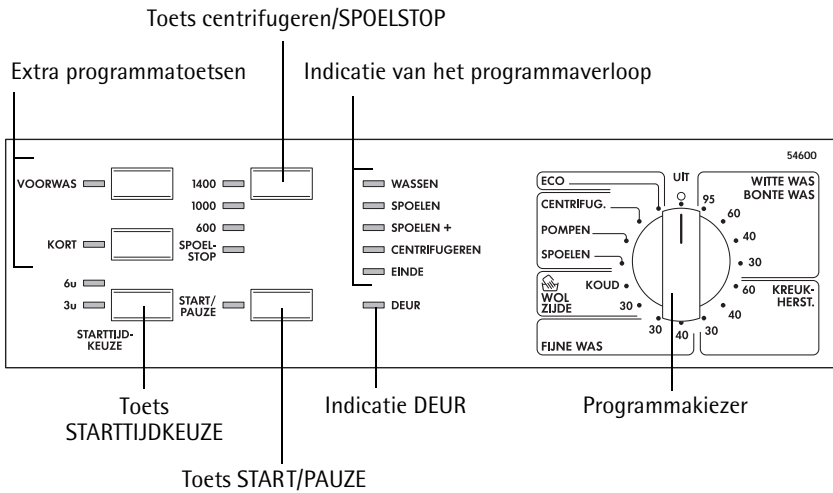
Toets centrifugeren/SPOELSTOP

Extra programmatoetsen

Indicatie van het programmaverloop

54600

VOORWAS

KORT

6u

3u

STARTTIJDKEUZE

1400

1000

600

SPOELSTOP

START/PAUZE

WASSEN

SPOELEN

SPOELEN +

CENTRIFUGEREN

EINDE

DEUR

ECO

CENTRIFUG.

POMPEN

SPOELEN

WOL ZIJDE

KOUD

30

30

40

30

FIJNE WAS

UIT

95

60

40

30

60

40

WITTE WAS BONTE WAS

KREUKHERST.

Toets STARTTIJDKEUZE

Indicatie DEUR

Programmakiezer

Toets START/PAUZE